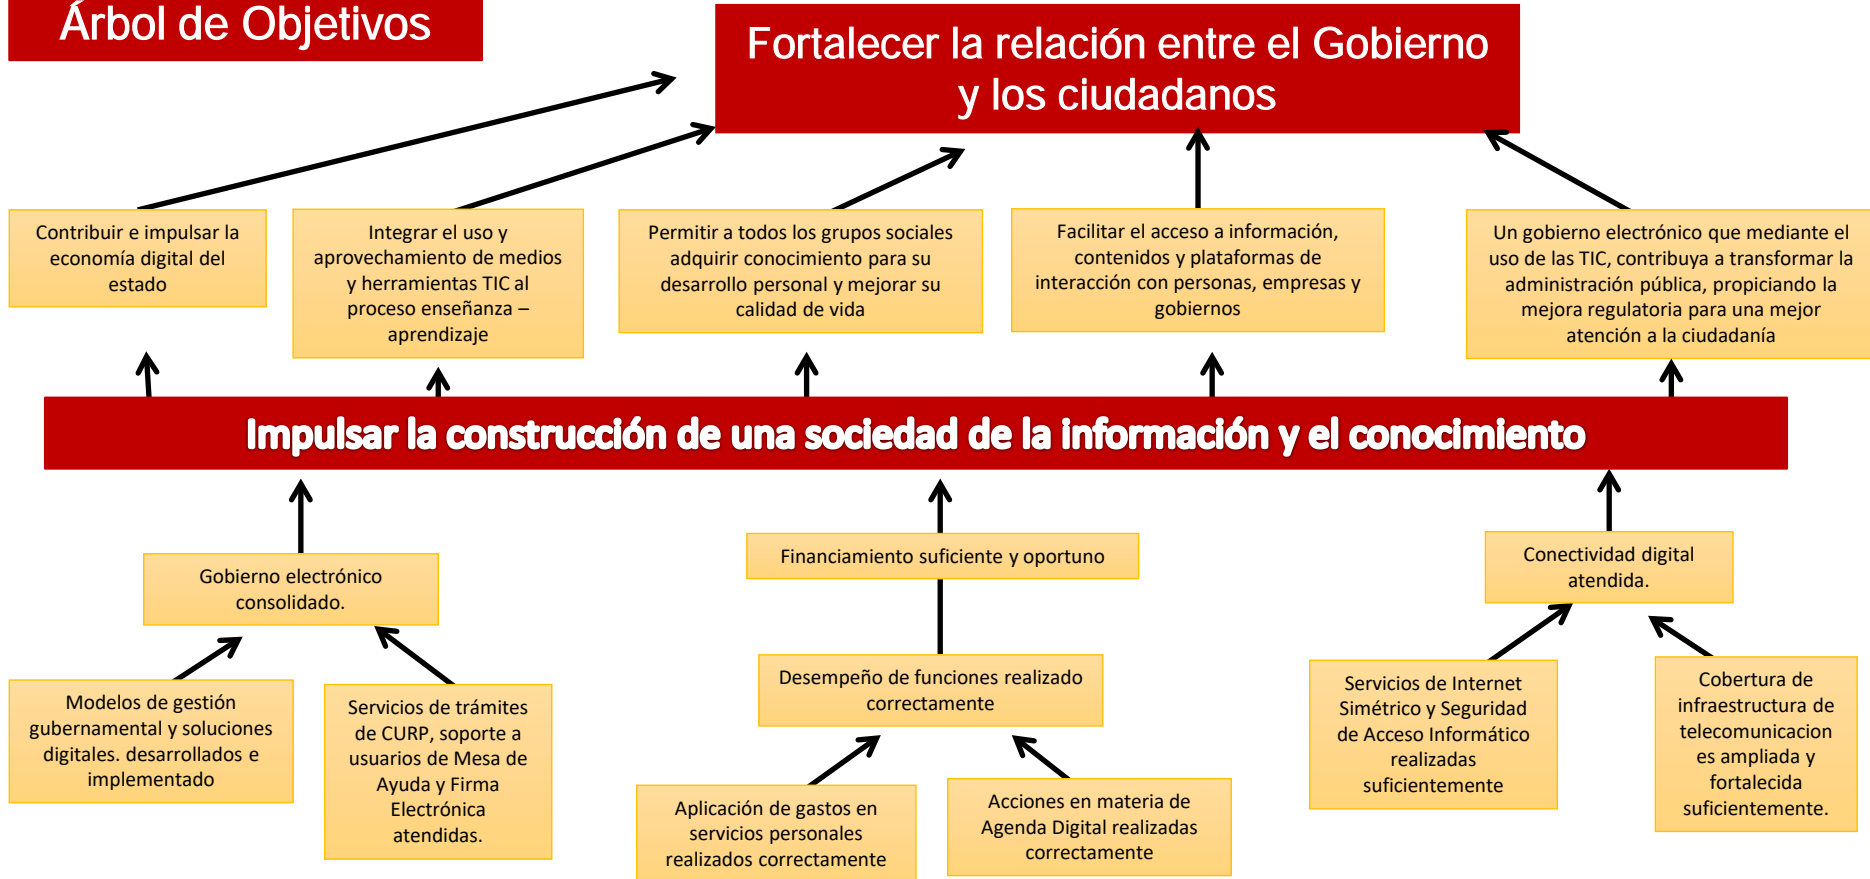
Árbol de Objetivos

Fortalecer la relación entre el Gobierno y los ciudadanos

Contribuir e impulsar la economía digital del estado

Integrar el uso y aprovechamiento de medios y herramientas TIC al proceso enseñanza – aprendizaje

Permitir a todos los grupos sociales adquirir conocimiento para su desarrollo personal y mejorar su calidad de vida

Facilitar el acceso a información, contenidos y plataformas de interacción con personas, empresas y gobiernos

Un gobierno electrónico que mediante el uso de las TIC, contribuya a transformar la administración pública, propiciando la mejora regulatoria para una mejor atención a la ciudadanía

Impulsar la construcción de una sociedad de la información y el conocimiento

Gobierno electrónico consolidado.

Financiamiento suficiente y oportuno

Conectividad digital atendida.

Modelos de gestión gubernamental y soluciones digitales. desarrollados e implementado

Servicios de trámites de CURP, soporte a usuarios de Mesa de Ayuda y Firma Electrónica atendidas.

Desempeño de funciones realizado correctamente

Servicios de Internet Simétrico y Seguridad de Acceso Informático realizadas suficientemente

Cobertura de infraestructura de telecomunicacion es ampliada y fortalecida suficientemente.

Aplicación de gastos en servicios personales realizados correctamente

Acciones en materia de Agenda Digital realizadas correctamente